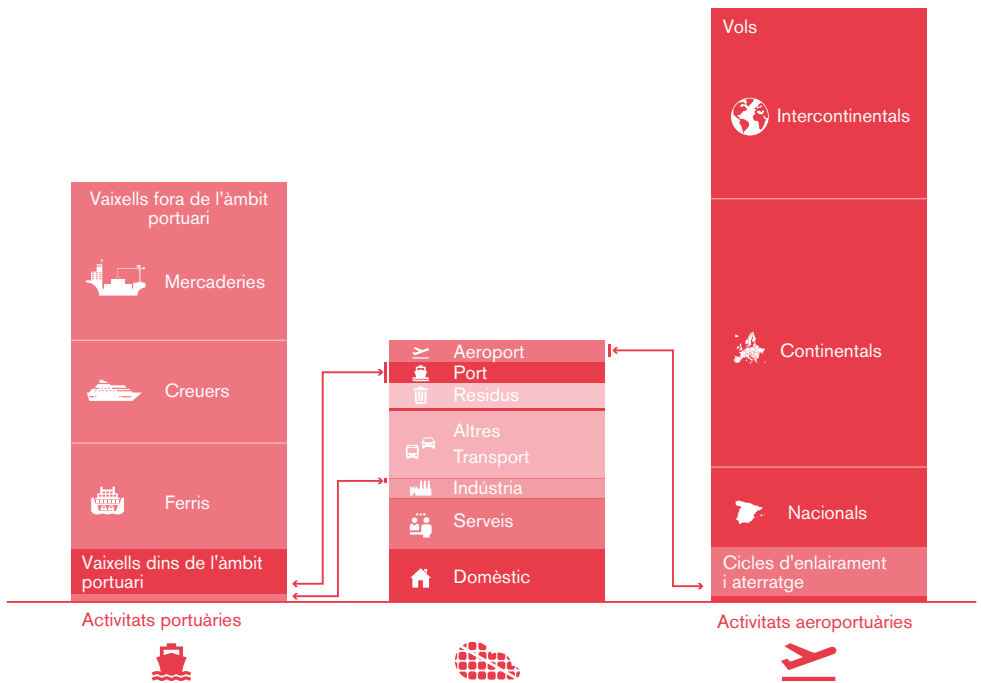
Vaixells fora de l'àmbit portuari

Mercaderies

Creuers

Ferris

Vaixells dins de l'àmbit portuari

Activitats portuàries

Aeroport
Port
Residus
Altres Transport
Indústria
Serveis
Domèstic

Vols

Intercontinentals

Continentals

Nacionals

Cicles d'enlairament i aterratge

Activitats aeroportuàries